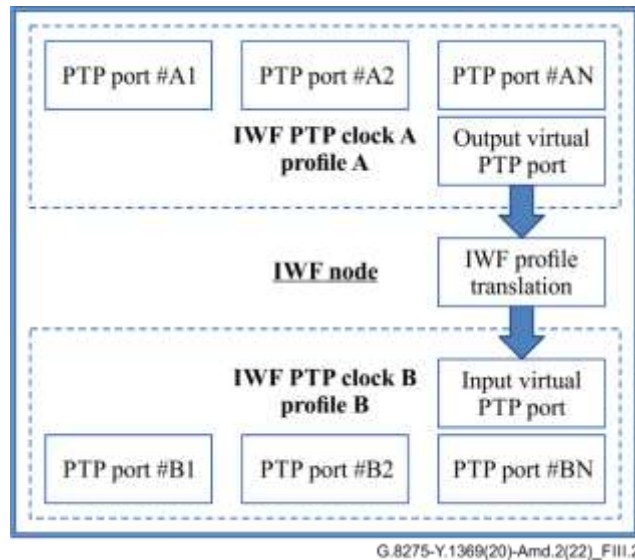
PTP port #A1

PTP port #A2

PTP port #AN

IWF PTP clock A profile A

Output virtual PTP port

IWF node

IWF profile translation

IWF PTP clock B profile B

Input virtual PTP port

PTP port #B1

PTP port #B2

PTP port #BN

G.8275-Y.1369(20)-Amd.2(22)_FIII.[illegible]